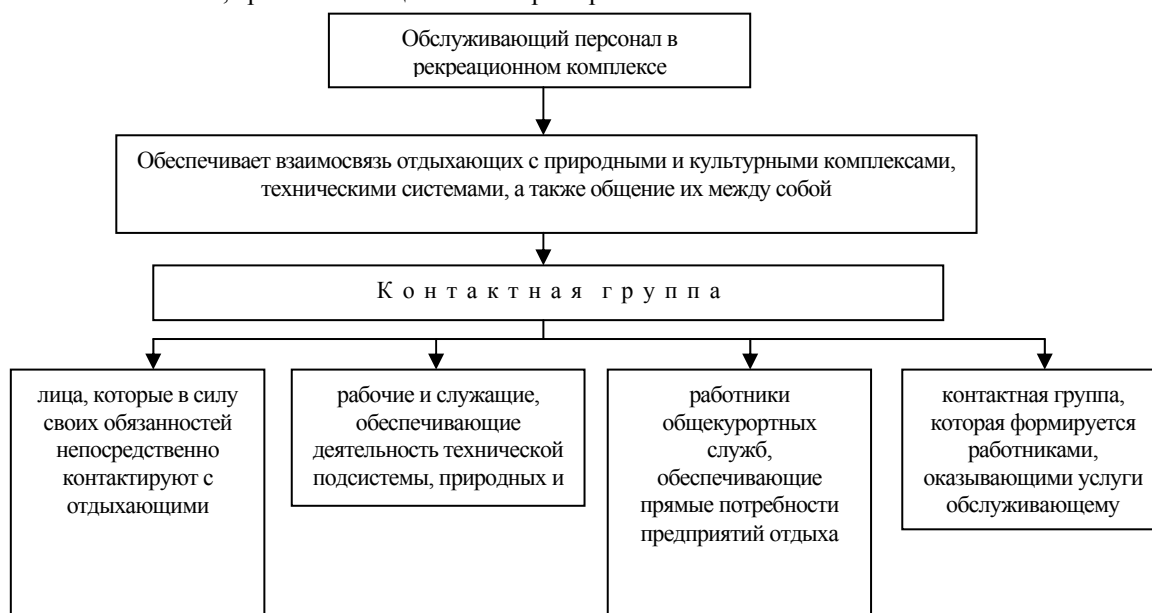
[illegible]

Обслуживающий персонал в рекреационном комплексе

Обеспечивает взаимосвязь отдыхающих с природными и культурными комплексами, техническими системами, а также общение их между собой

К о н т а к т н а я г р у п п а

лица, которые в силу своих обязанностей непосредственно контактируют с отдыхающими

рабочие и служащие, обеспечивающие деятельность технической подсистемы, природных и

работники общекурортных служб, обеспечивающие прямые потребности предприятий отдыха

контактная группа, которая формируется работниками, оказывающими услуги обслуживающему